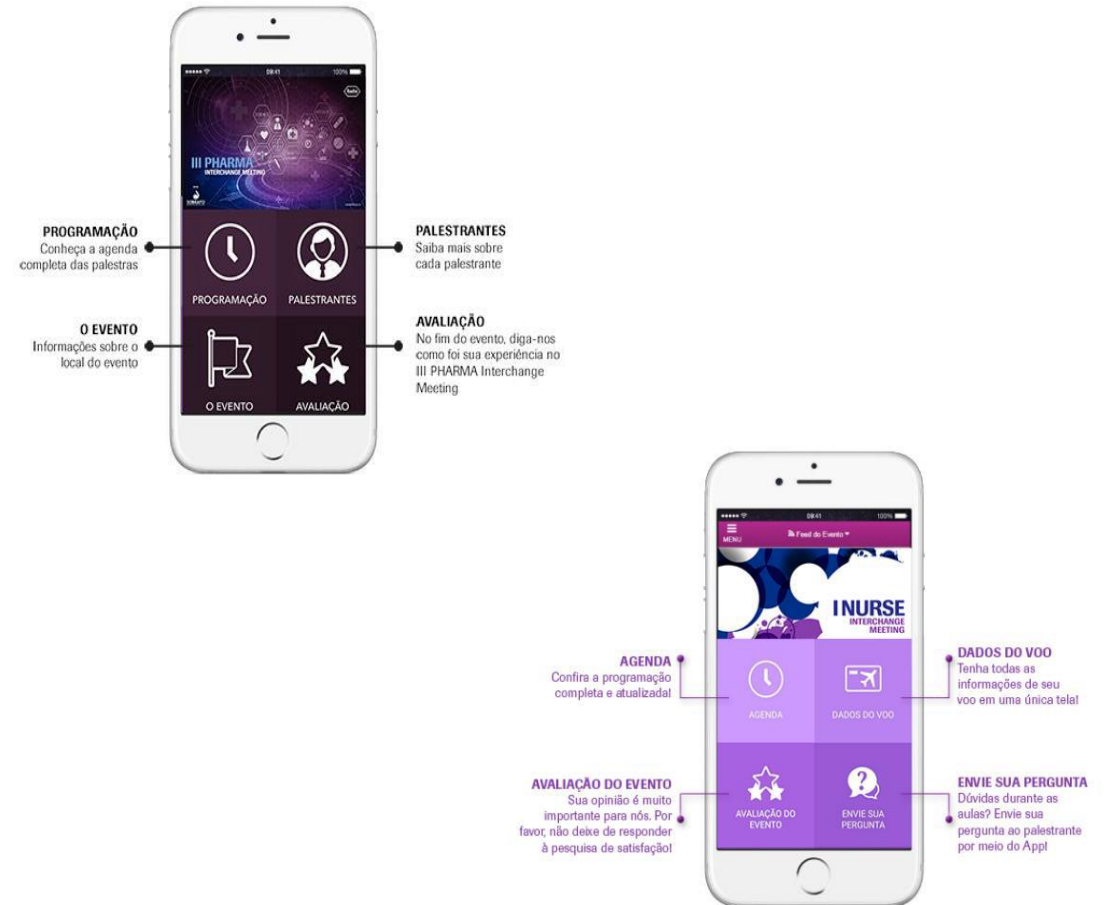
09:41 100%

III PHARMA
INTERCHANGE MEETING

PROGRAMAÇÃO
Conheça a agenda completa das palestras

PALESTRANTES
Saiba mais sobre cada palestrante

PROGRAMAÇÃO

PALESTRANTES

O EVENTO
Informações sobre o local do evento

AVALIAÇÃO
No fim do evento, diga-nos como foi sua experiência no III PHARMA Interchange Meeting

O EVENTO

AVALIAÇÃO

09:41 100%

MENU

Feed do Evento

I NURSE
INTERCHANGE MEETING

AGENDA
Confira a programação completa e atualizada!

DADOS DO VOO
Tenha todas as informações de seu voo em uma única tela!

AGENDA

DADOS DO VOO

AVALIAÇÃO DO EVENTO
Sua opinião é muito importante para nós. Por favor, não deixe de responder à pesquisa de satisfação!

ENVIE SUA PERGUNTA
Dúvidas durante as aulas? Envie sua pergunta ao palestrante por meio do App!

AVALIAÇÃO DO EVENTO

ENVIE SUA PERGUNTA